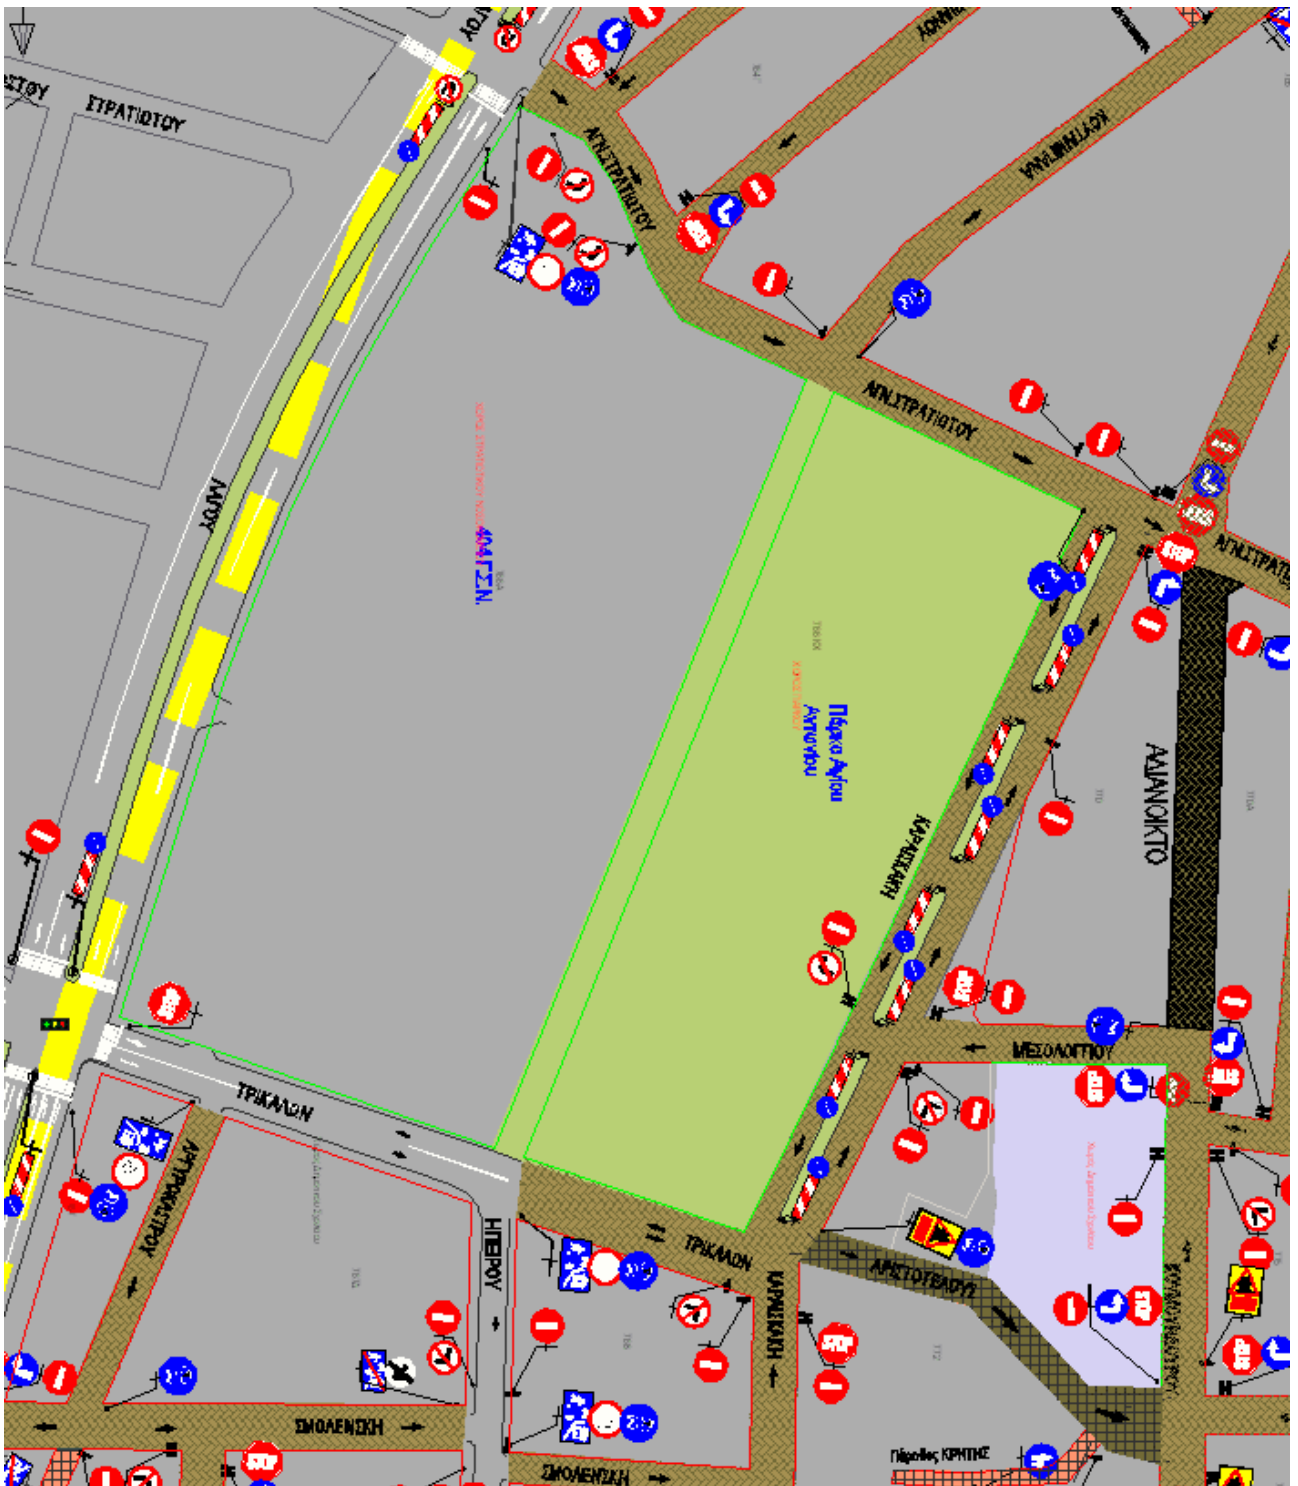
ΣΤΡΑΤΙΩΤΟΥ
ΣΤΡΑΤΙΩΤΟΥ
ΛΟΥ
ΑΓΝ.ΣΤΡΑΤΙΩΤΟΥ
ΚΟΥΝΤΟΥΡΙΩΤΑ
ΑΓΝ.ΣΤΡΑΤΙΩΤΟΥ
ΑΓΝ.ΣΤΡΑΤ
ΑΙΜΟΥ
404 Γ.Σ.Ν.
Πάρκο Αγίου Αντωνίου
ΚΑΡΑΪΣΚΑΚΗ
ΑΔΙΑΝΟΙΚΤΟ
ΜΕΣΟΛΟΓΓΙΟΥ
ΤΡΙΚΑΛΩΝ
ΑΡΓΥΡΟΚΑΣΤΡΟΥ
ΗΠΕΙΡΟΥ
ΤΡΙΚΑΛΩΝ
ΚΑΡΑΪΣΚΑΚΗ
ΑΡΙΣΤΟΤΕΛΟΥΣ
ΣΜΟΛΕΝΣΚΗ
ΣΜΟΛΕΝΣΚΗ
Πάροδος ΚΡΗΤΗΣ
STOP
STOP
STOP
STOP